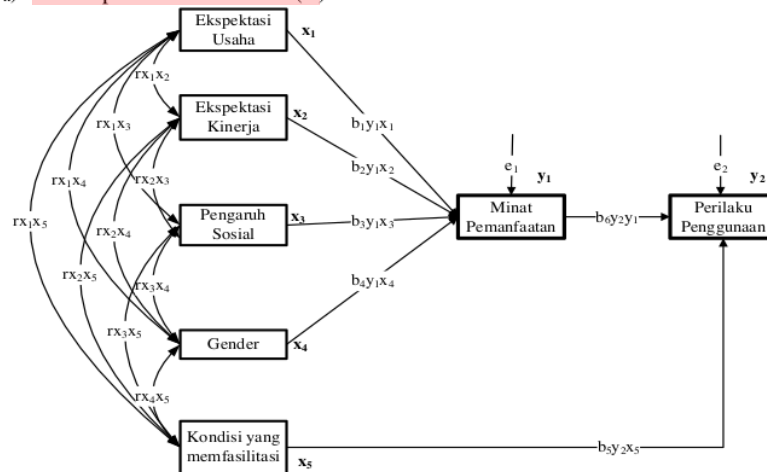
Ekspektasi Usaha
$x_1$
Ekspektasi Kinerja
$x_2$
Pengaruh Sosial
$x_3$
Gender
$x_4$
Kondisi yang memfasilitasi
$x_5$
$rx_1x_2$
$rx_1x_3$
$rx_1x_4$
$rx_1x_5$
$rx_2x_3$
$rx_2x_4$
$rx_2x_5$
$rx_3x_4$
$rx_3x_5$
$rx_4x_5$
$b_1y_1x_1$
$b_2y_1x_2$
$b_3y_1x_3$
$b_4y_1x_4$
$e_1$
$y_1$
Minat Pemanfaatan
$b_6y_2y_1$
$e_2$
$y_2$
Perilaku Penggunaan
$b_5y_2x_5$